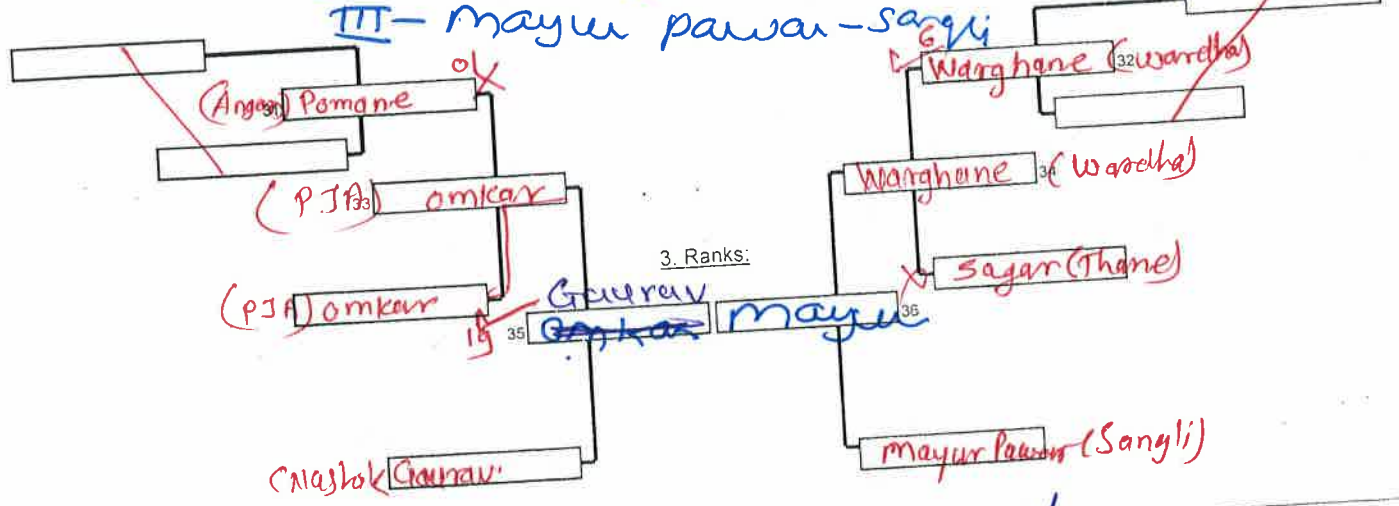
III – Mayur pawar – Sangli

ok
(Angan) 31 Pomane
(P.J.A) 33 omkar
(PJA) omkar
1g
35 Gaurav ~~Omkar~~
(Nashik) Gaurav

3. Ranks:

6
Warghane 32 (wardha)
Warghane 34 (wardha)
Sagar (Thane)
Mayur 36
Mayur Pawar (Sangli)